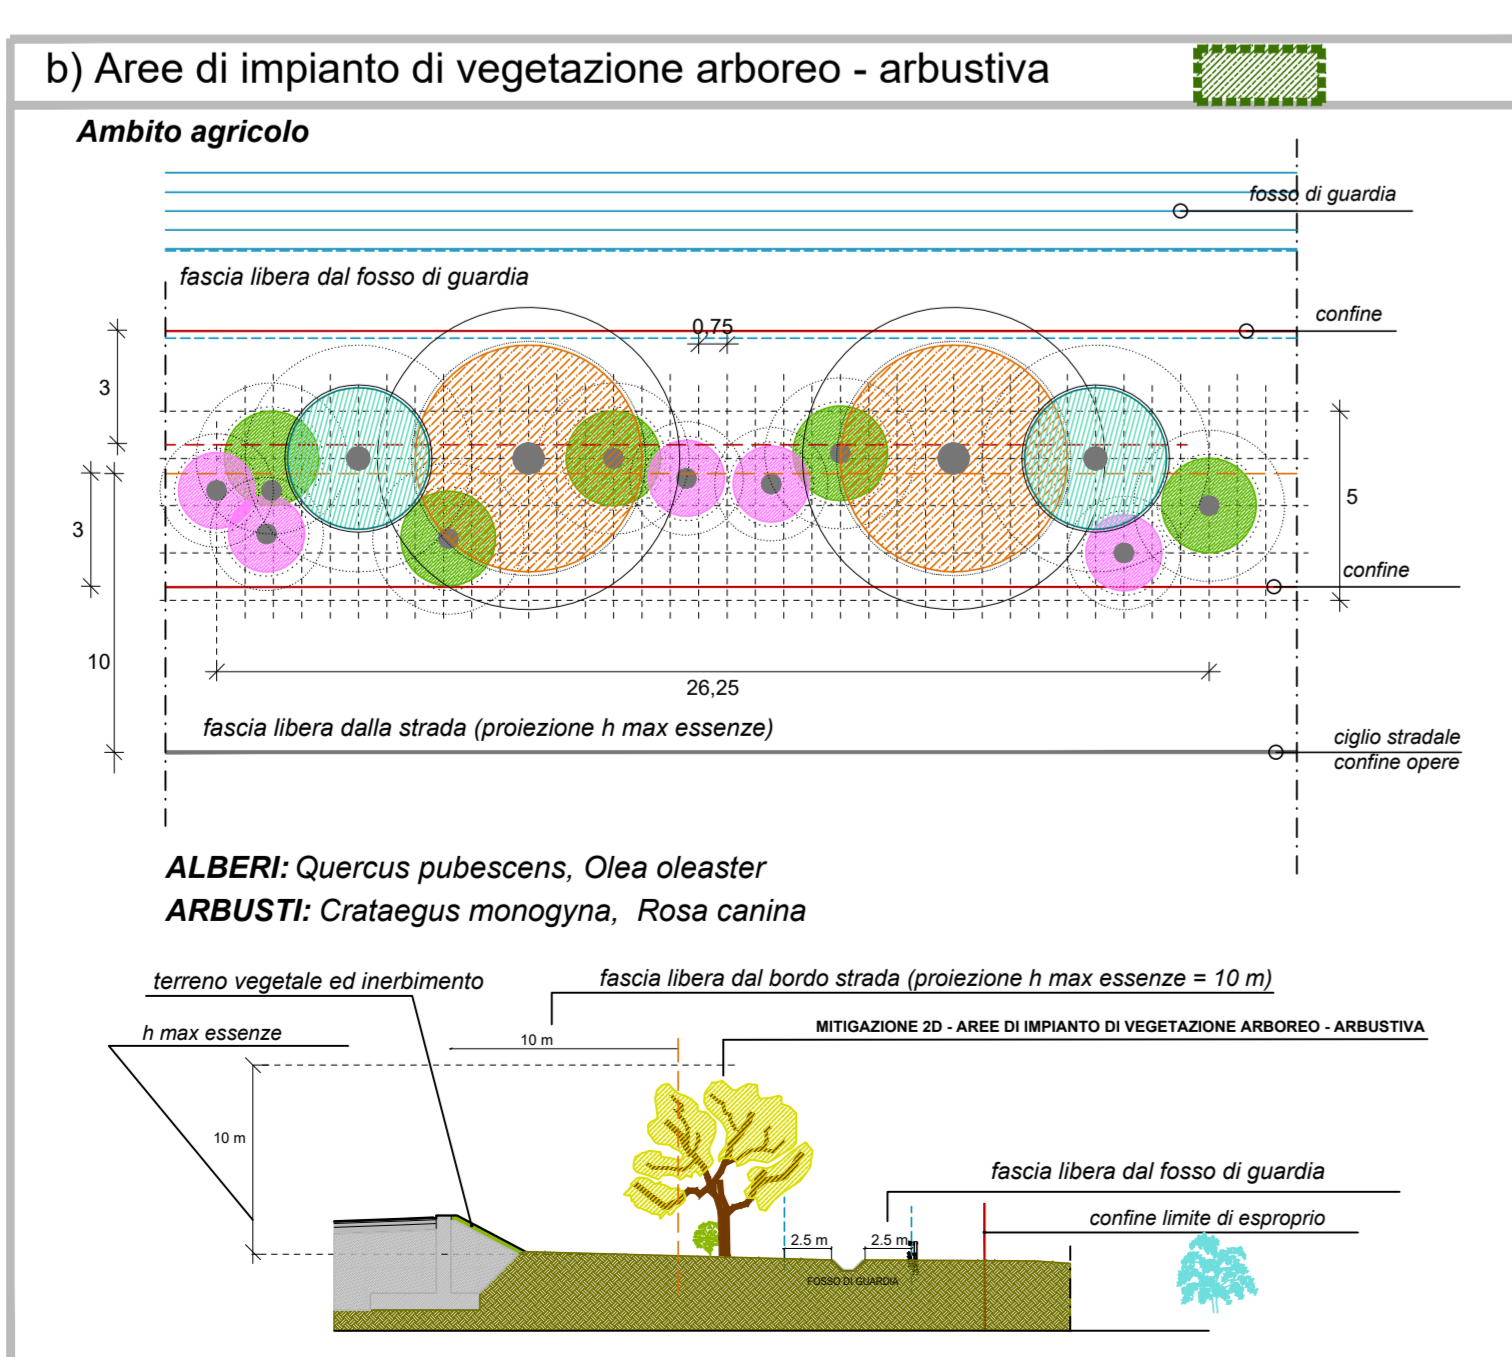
b) Aree di impianto di vegetazione arboreo - arbustiva

Ambito agricolo

fosso di guardia

fascia libera dal fosso di guardia

confine

0,75

3

3

5

confine

10

26,25

fascia libera dalla strada (proiezione h max essenze)

ciglio stradale
confine opere

ALBERI: Quercus pubescens, Olea oleaster
ARBUSTI: Crataegus monogyna, Rosa canina

terreno vegetale ed inerbimento

fascia libera dal bordo strada (proiezione h max essenze = 10 m)

h max essenze

10 m

MITIGAZIONE 2D - AREE DI IMPIANTO DI VEGETAZIONE ARBOREO - ARBUSTIVA

10 m

fascia libera dal fosso di guardia

confine limite di esproprio

2.5 m

2.5 m

FOSSO DI GUARDIA